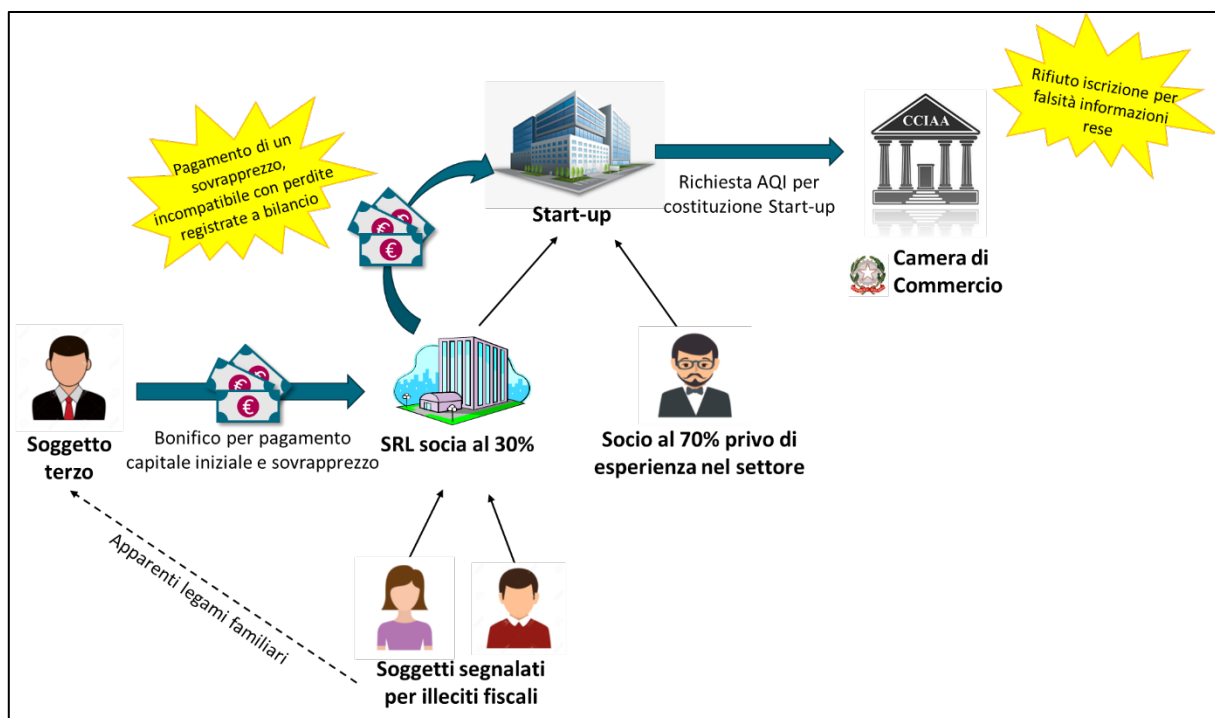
Pagamento di un sovrapprezzo, incompatibile con perdite registrate a bilancio

Start-up

Richiesta AQI per costituzione Start-up

CCIAA

Rifiuto iscrizione per falsità informazioni rese

Camera di Commercio

Soggetto terzo

Bonifico per pagamento capitale iniziale e sovrapprezzo

SRL socia al 30%

Socio al 70% privo di esperienza nel settore

Apparenti legami familiari

Soggetti segnalati per illeciti fiscali